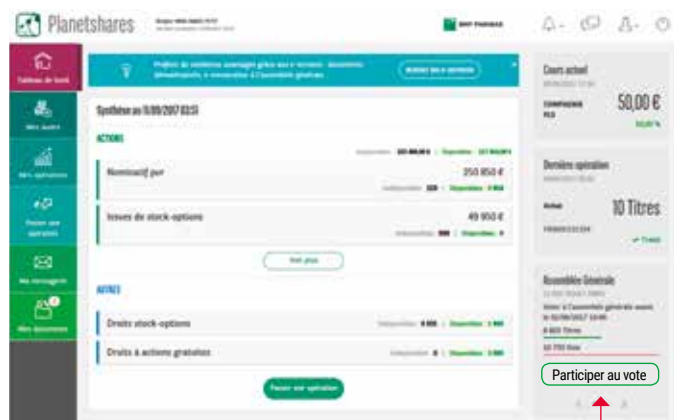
Planetshares

BNP PARIBAS

Tableau de bord

Mes avoirs

Mes opérations

Passer une opération

Ma messagerie

Mes documents

Synthèse au 15/09/2017 03:51

ACTIONS

Nominatif pur

350 850 €

Issues de stock-options

49 950 €

Voir plus

AUTRES

Droits stock-options

Droits à actions gratuites

Passer une opération

Cours actuel

COMPAGNIE

50,00 €

Dernière opération

Achat

10 Titres

Assemblée Générale

Participer au vote